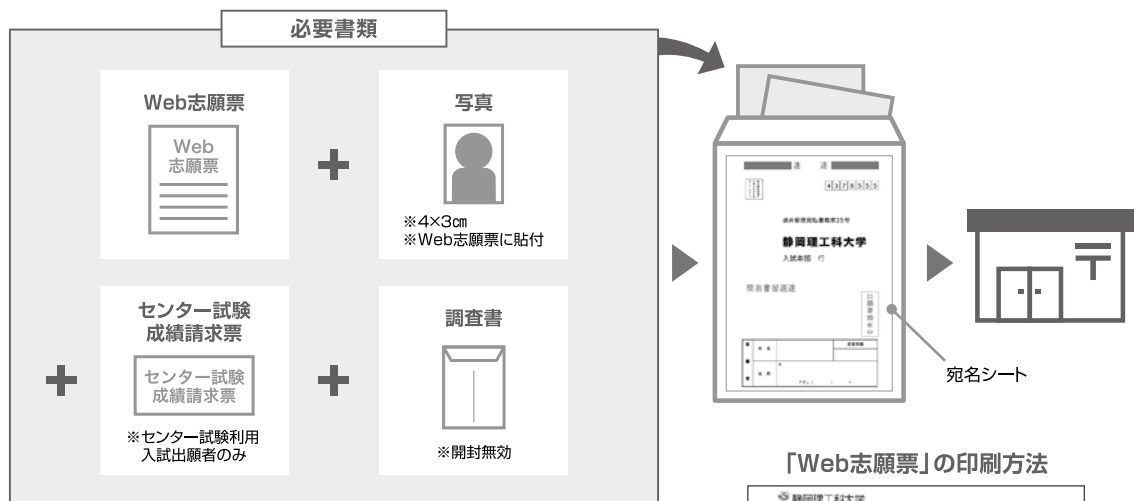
必要書類

Web志願票

Web
志願票

写真

※4×3cm
※Web志願票に貼付

センター試験
成績請求票

センター試験
成績請求票

※センター試験利用
入試出願者のみ

調査書

※開封無効

速達

4378555

静岡理工科大学
入試本部 行

願書在中

宛名シート

「Web志願票」の印刷方法

静岡理工科大学